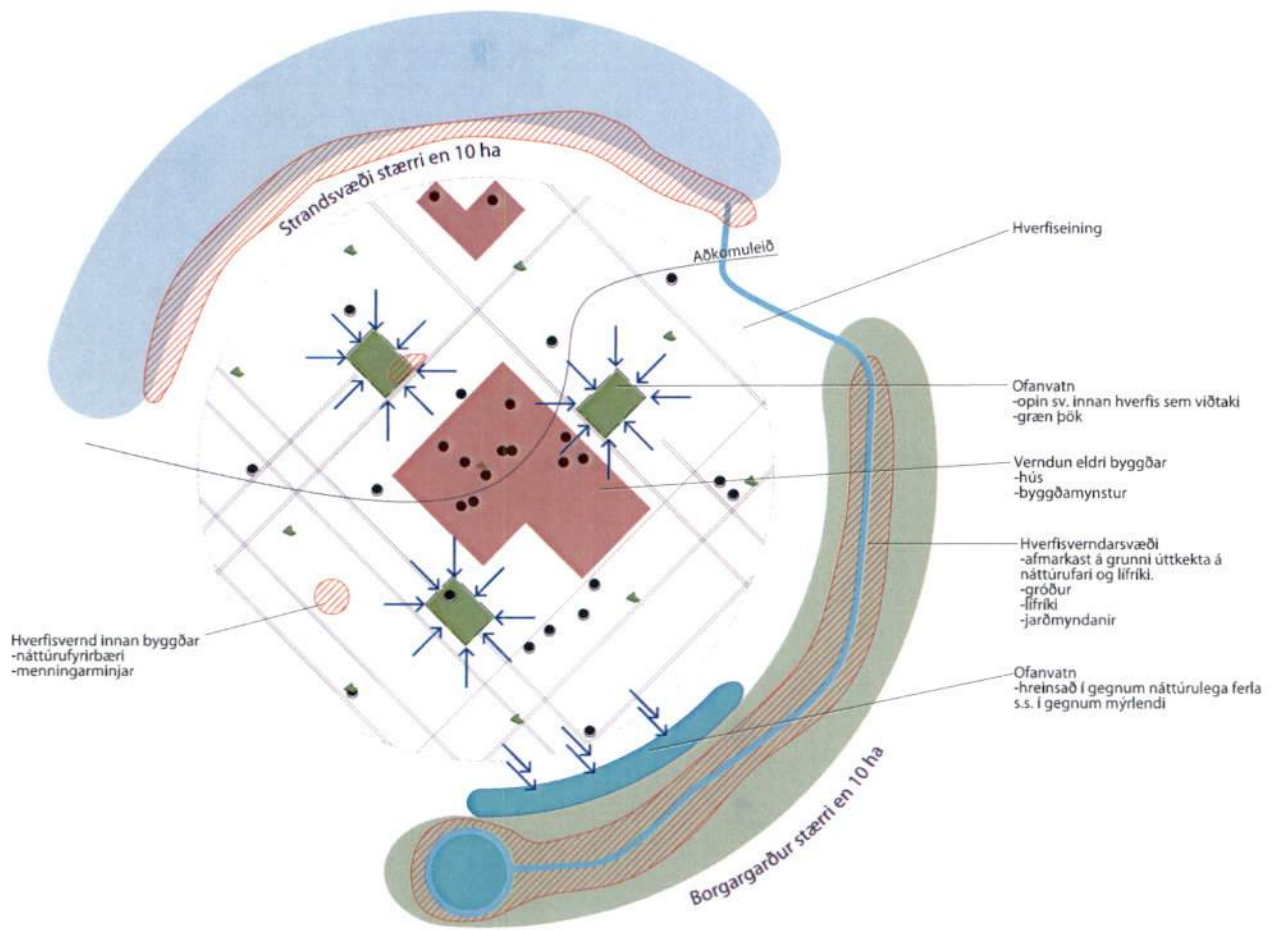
Strandsvæði stærri en 10 ha

Aðkomuleið

Hverfiseining

Ofanvatn
-opin sv. innan hverfis sem viðtaki
-græn þök

Verndun eldri byggðar
-hús
-byggðamynstur

Hverfisverndarsvæði
-afmarkast á grunni úttkekta á náttúrufari og lífríki.
-gróður
-lífríki
-jarðmyndanir

Hverfisvernd innan byggðar
-náttúrufyrirbæri
-menningarminjar

Ofanvatn
-hreinsað í gegnum náttúrulega ferla s.s. í gegnum mýrlendi

Borgargarður stærri en 10 ha